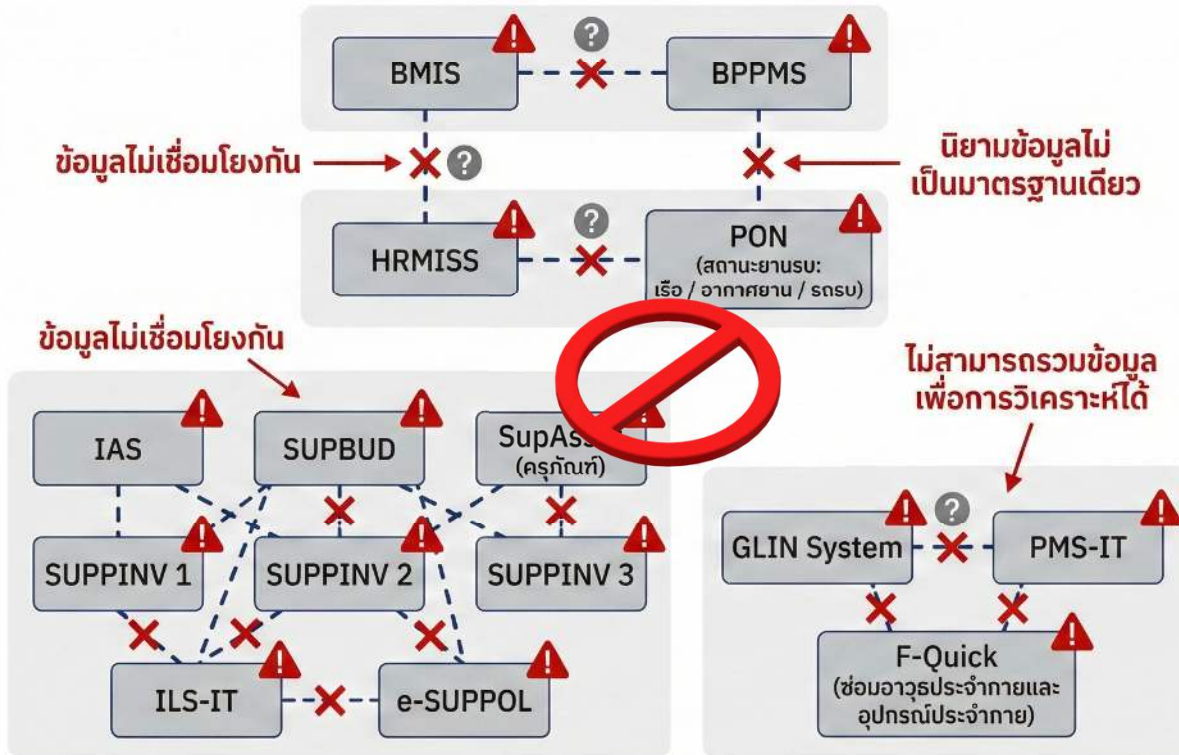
BMIS

BPPMS

ข้อมูลไม่เชื่อมโยงกัน

นิยามข้อมูลไม่เป็นมาตรฐานเดียว

HRMISS

PON (สถานะยานรบ: เรือ / อากาศยาน / รถรบ)

ข้อมูลไม่เชื่อมโยงกัน

IAS

SUPBUD

SupAss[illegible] (ครุภัณฑ์)

SUPPINV 1

SUPPINV 2

SUPPINV 3

ILS-IT

e-SUPPOL

ไม่สามารถรวมข้อมูลเพื่อการวิเคราะห์ได้

GLIN System

PMS-IT

F-Quick (ซ่อมอาวุธประจำกายและอุปกรณ์ประจำกาย)